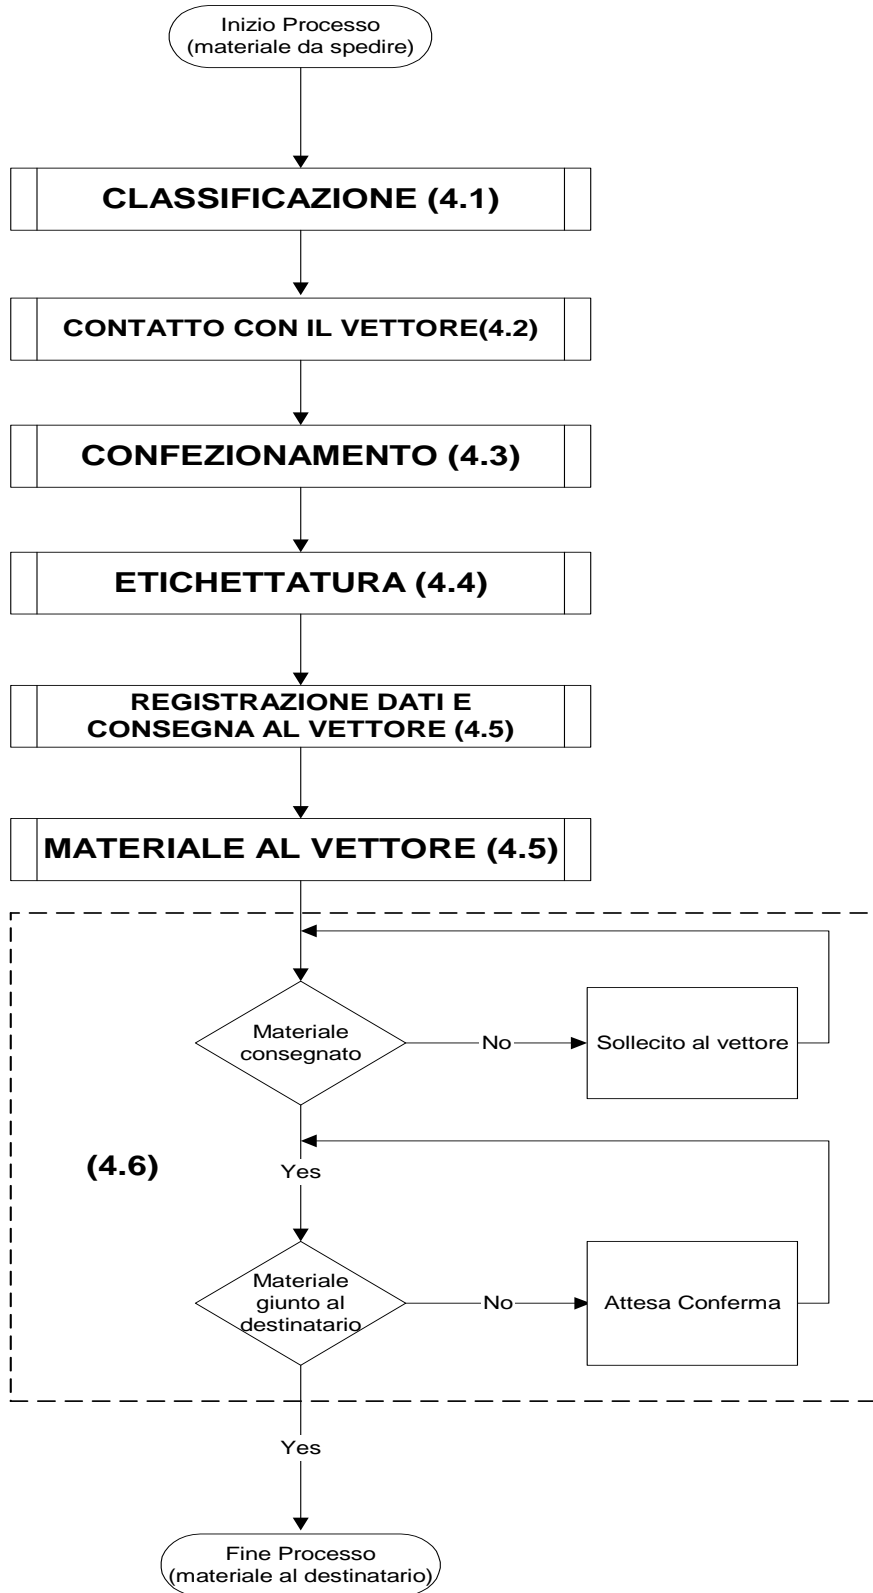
Inizio Processo
(materiale da spedire)

CLASSIFICAZIONE (4.1)

CONTATTO CON IL VETTORE(4.2)

CONFEZIONAMENTO (4.3)

ETICHETTATURA (4.4)

REGISTRAZIONE DATI E CONSEGNA AL VETTORE (4.5)

MATERIALE AL VETTORE (4.5)

Materiale consegnato

No

Sollecito al vettore

(4.6)

Yes

Materiale giunto al destinatario

No

Attesa Conferma

Yes

Fine Processo
(materiale al destinatario)